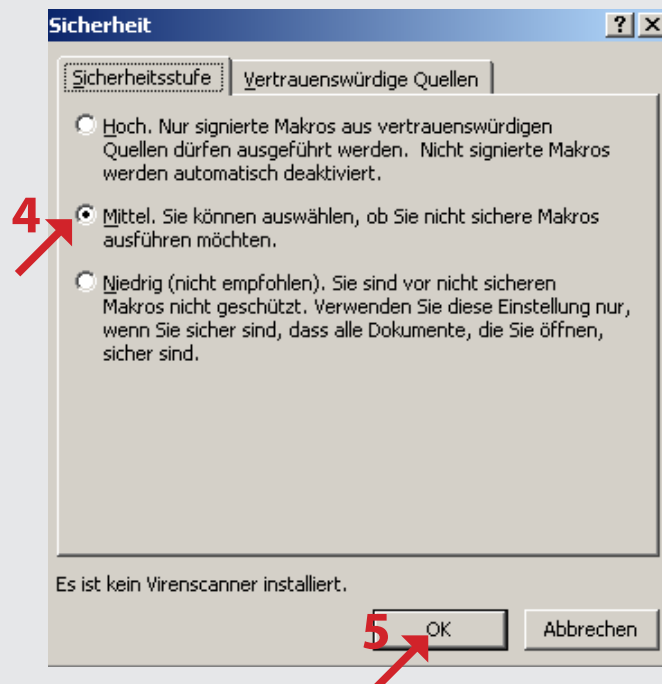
Sicherheit

?

X

Sicherheitsstufe

Vertrauenswürdige Quellen

Hoch. Nur signierte Makros aus vertrauenswürdigen Quellen dürfen ausgeführt werden. Nicht signierte Makros werden automatisch deaktiviert.

4

Mittel. Sie können auswählen, ob Sie nicht sichere Makros ausführen möchten.

Niedrig (nicht empfohlen). Sie sind vor nicht sicheren Makros nicht geschützt. Verwenden Sie diese Einstellung nur, wenn Sie sicher sind, dass alle Dokumente, die Sie öffnen, sicher sind.

Es ist kein Virenscanner installiert.

5

OK

Abbrechen